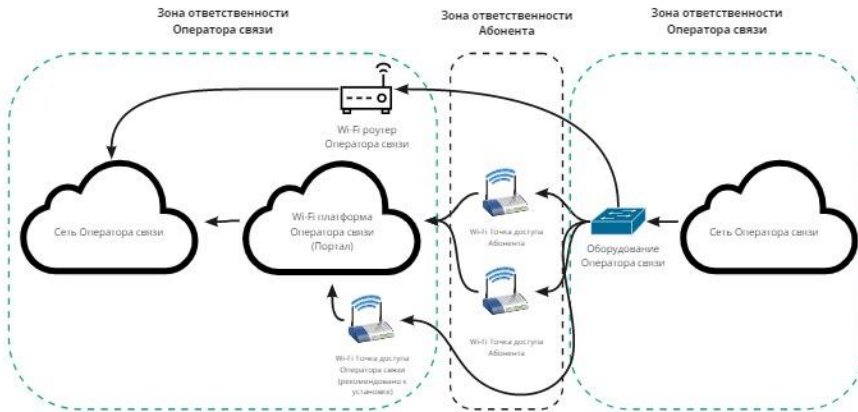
Зона ответственности
Оператора связи

Зона ответственности
Абонента

Зона ответственности
Оператора связи

Wi-Fi роутер
Оператора связи

Сеть Оператора связи

Wi-Fi платформа
Оператора связи
(Портал)

Wi-Fi Точка доступа
Абонента

Оборудование
Оператора связи

Сеть Оператора связи

Wi-Fi Точка доступа
Абонента

Wi-Fi Точка доступа
Оператора связи
(рекомендовано к
установке)